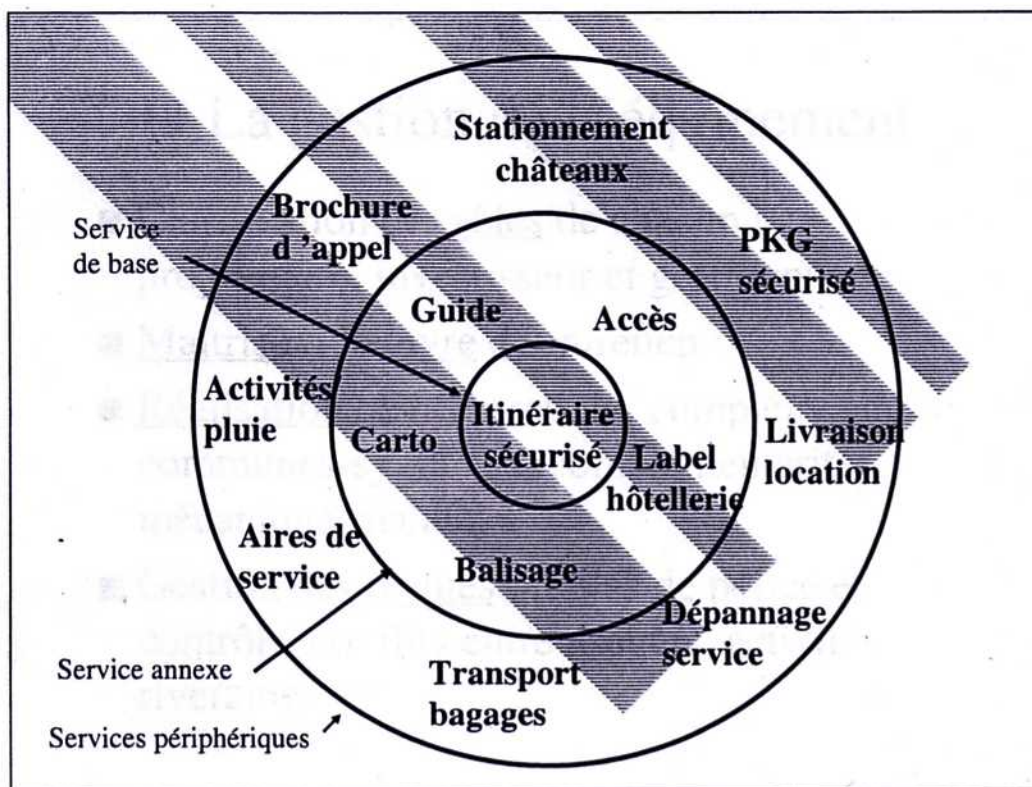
Stationnement châteaux

Brochure d'appel

PKG sécurisé

Service de base

Guide

Accès

Activités pluie

Carto

Itinéraire sécurisé

Label hôtellerie

Livraison location

Aires de service

Balisage

Dépannage service

Service annexe

Transport bagages

Services périphériques